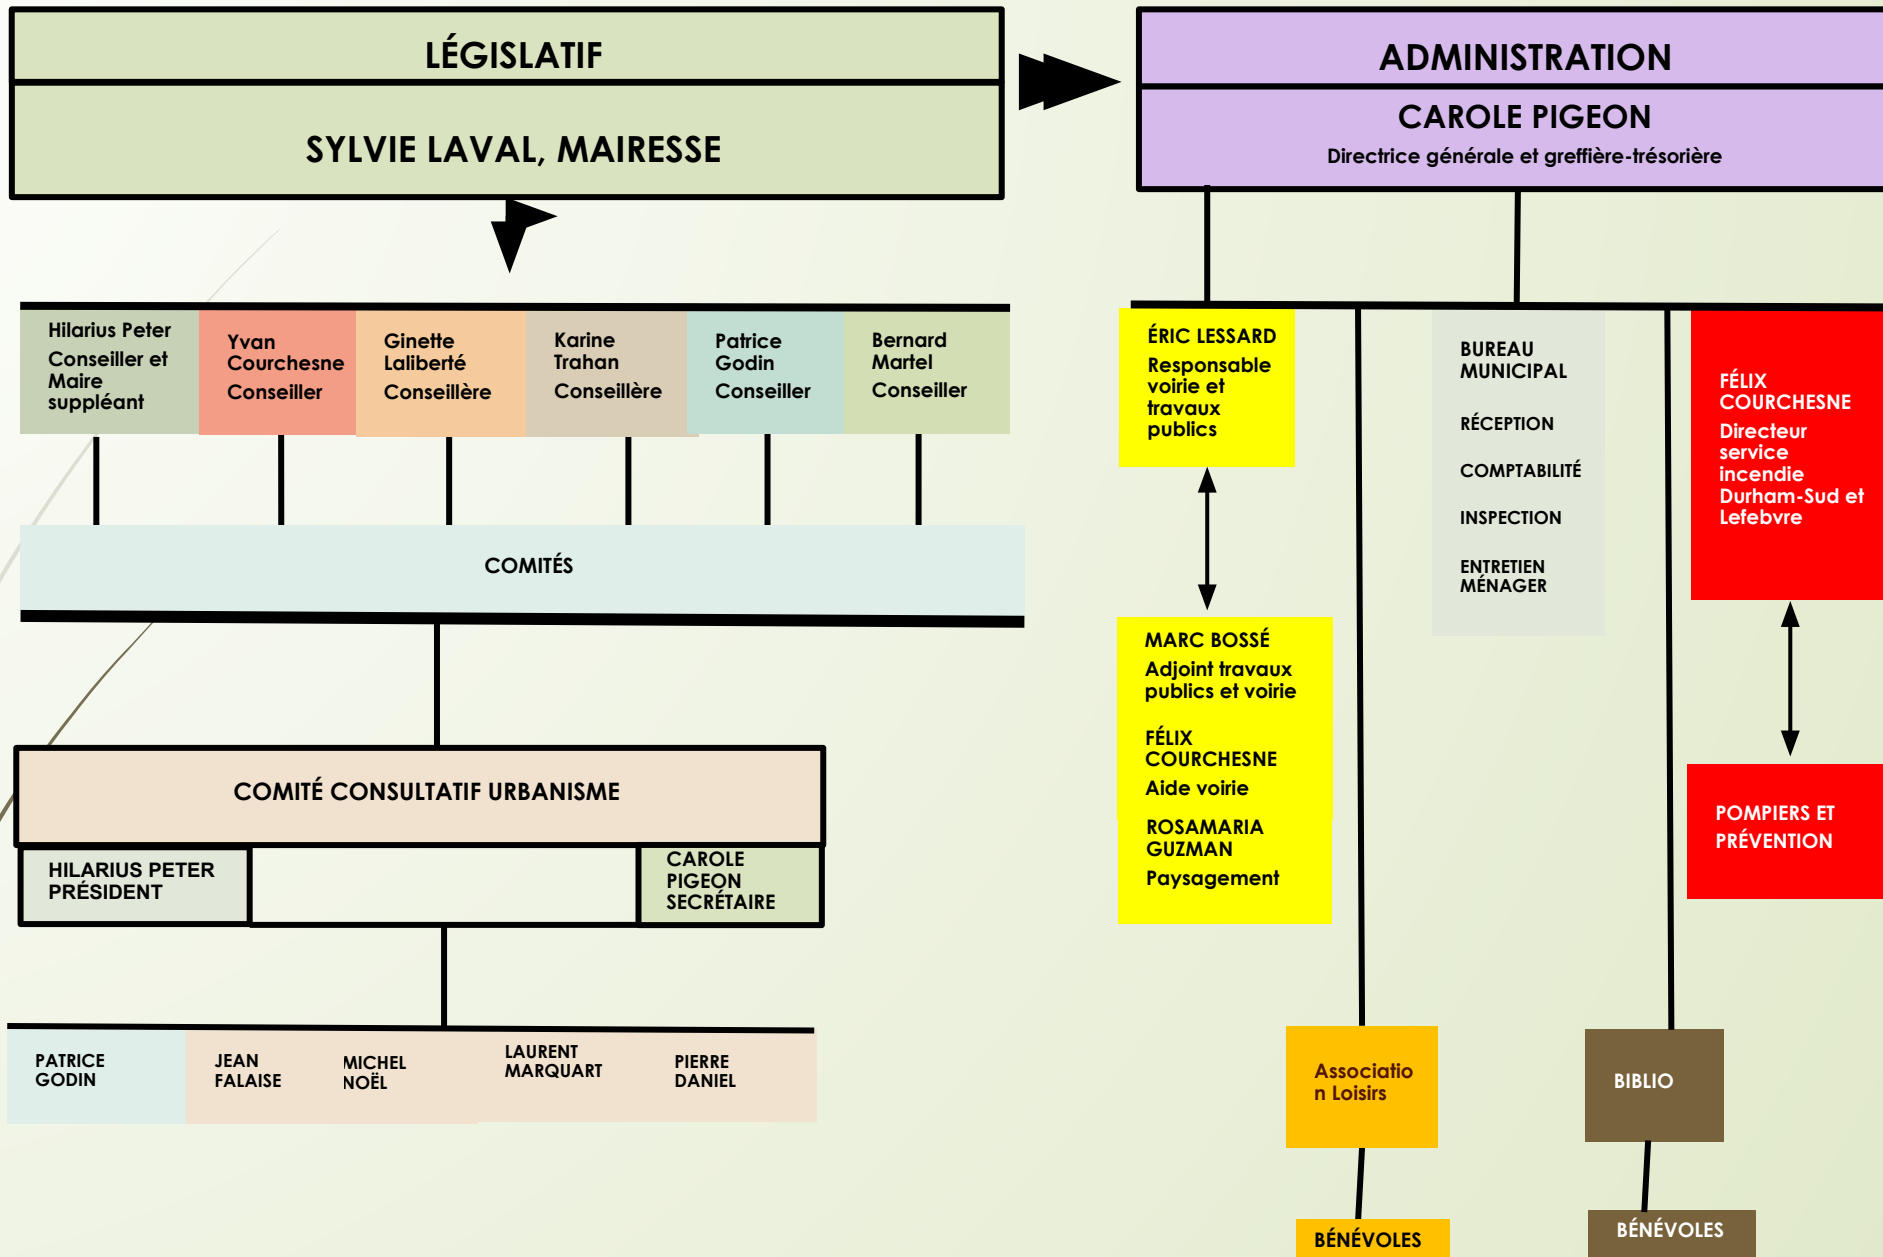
LÉGISLATIF

SYLVIE LAVAL, MAIRESSE

ADMINISTRATION

CAROLE PIGEON

Directrice générale et greffière-trésorière

Hilarius Peter
Conseiller et Maire suppléant

Yvan Courchesne
Conseiller

Ginette Laliberté
Conseillère

Karine Trahan
Conseillère

Patrice Godin
Conseiller

Bernard Martel
Conseiller

COMITÉS

COMITÉ CONSULTATIF URBANISME

HILARIUS PETER PRÉSIDENT

CAROLE PIGEON SECRÉTAIRE

PATRICE GODIN

JEAN FALAISE

MICHEL NOËL

LAURENT MARQUART

PIERRE DANIEL

ÉRIC LESSARD
Responsable voirie et travaux publics

MARC BOSSÉ
Adjoint travaux publics et voirie

FÉLIX COURCHESNE
Aide voirie

ROSAMARIA GUZMAN
Paysagement

BUREAU MUNICIPAL

RÉCEPTION

COMPTABILITÉ

INSPECTION

ENTRETIEN MÉNAGER

FÉLIX COURCHESNE
Directeur service incendie Durham-Sud et Lefebvre

POMPIERS ET PRÉVENTION

Association Loisirs

BÉNÉVOLES

BIBLIO

BÉNÉVOLES